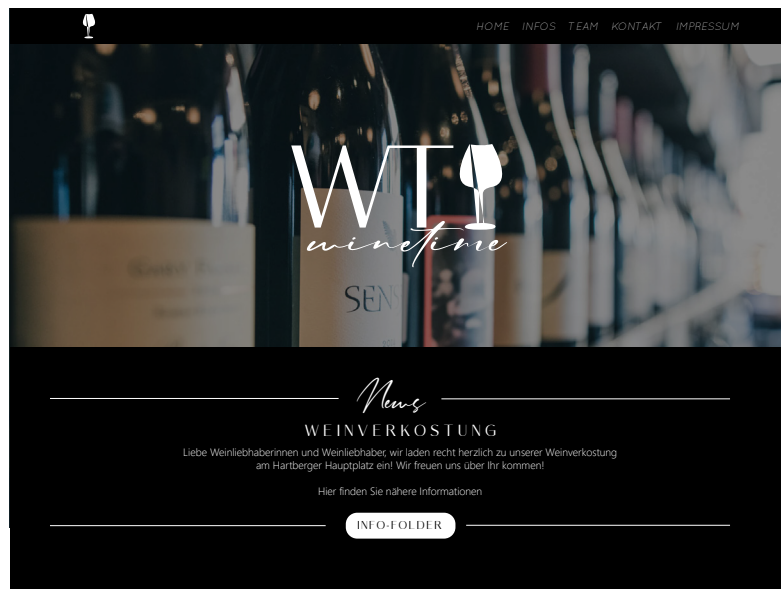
HOME INFOS TEAM KONTAKT IMPRESSUM

WT
winetime

SENS

News

WEINVERKOSTUNG

Liebe Weinliebhaberinnen und Weinliebhaber, wir laden recht herzlich zu unserer Weinverkostung am Hartberger Hauptplatz ein! Wir freuen uns über Ihr kommen!

Hier finden Sie nähere Informationen

INFO-FOLDER